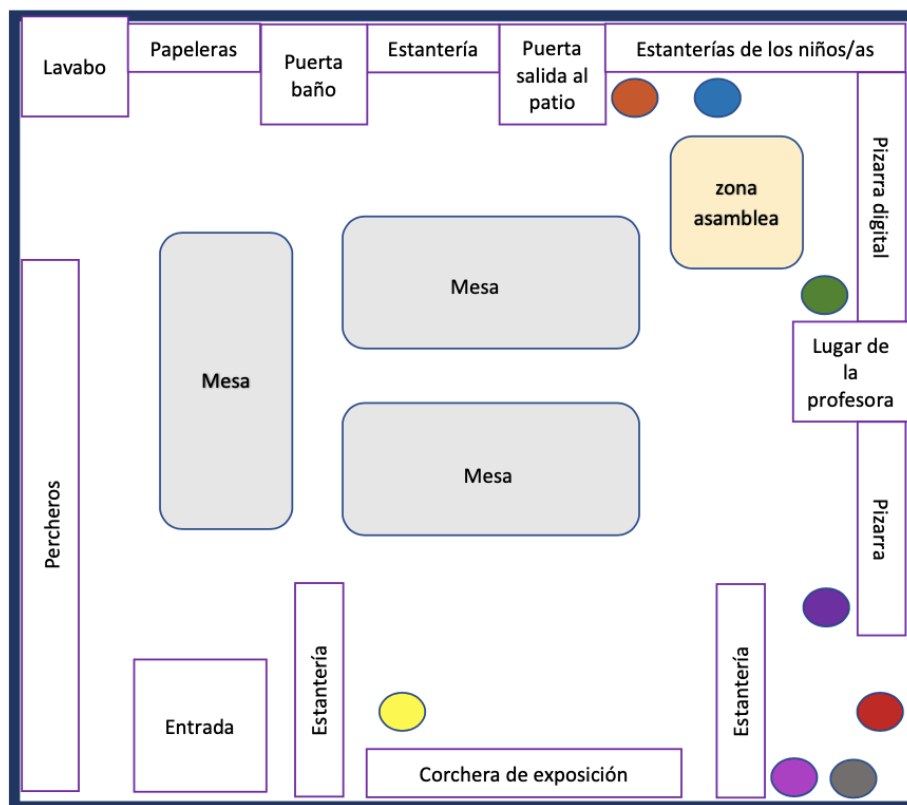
Lavabo

Papeleras

Puerta baño

Estantería

Puerta salida al patio

Estanterías de los niños/as

zona asamblea

Pizarra digital

Mesa

Mesa

Lugar de la profesora

Mesa

Percheros

Pizarra

Estantería

Estantería

Entrada

Corchera de exposición